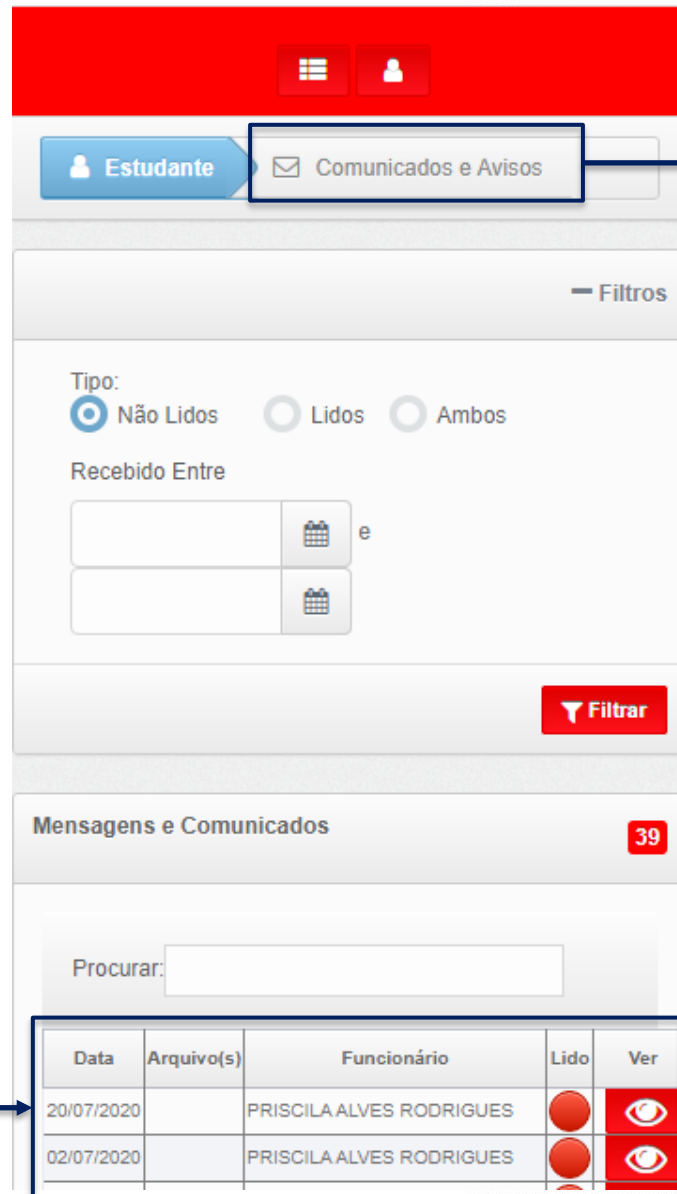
Estudante

Comunicados e Avisos

— Filtros

Tipo:
Não Lidos Lidos Ambos

Recebido Entre

e

Filtrar

Mensagens e Comunicados

39

Procurar:

| Data | Arquivo(s) | Funcionário | Lido | Ver |
|---|---|---|---|---|
| 20/07/2020 | | PRISCILA ALVES RODRIGUES | | |
| 02/07/2020 | | PRISCILA ALVES RODRIGUES | | |